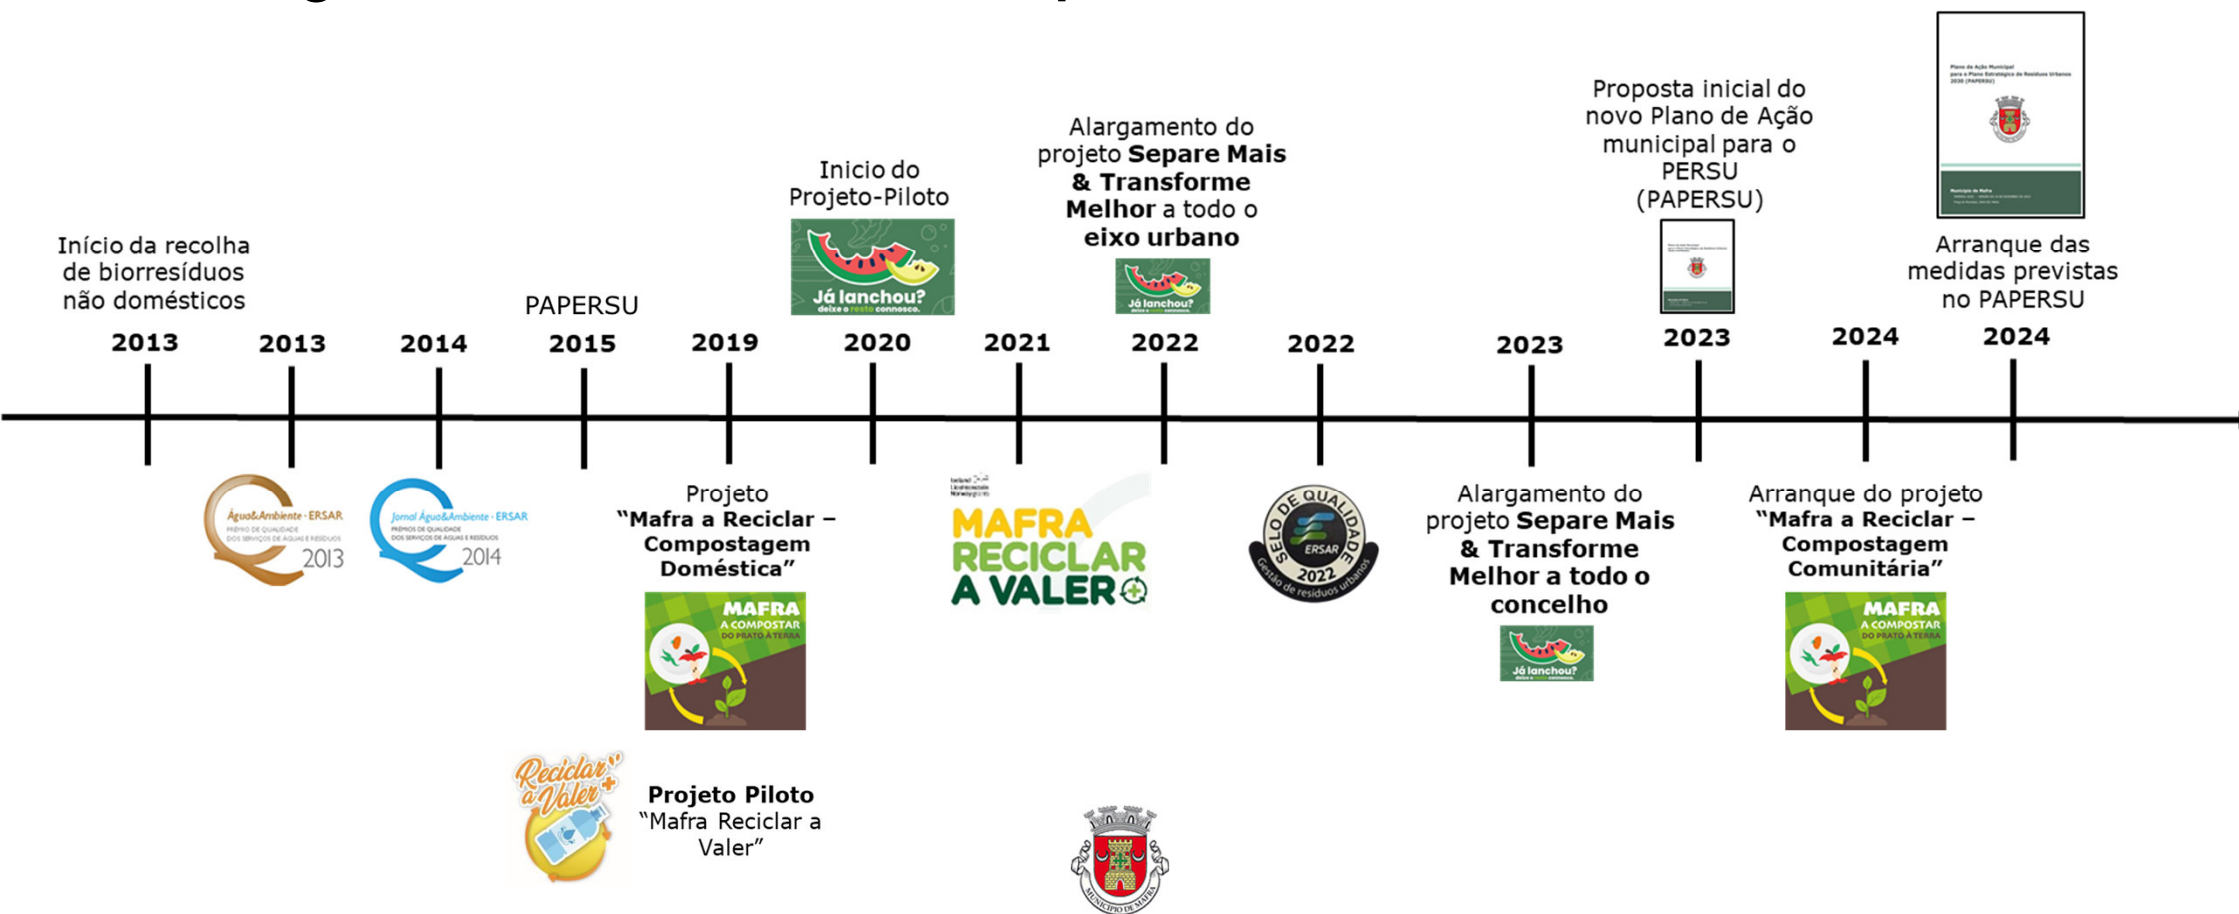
Início da recolha de biorresíduos não domésticos

PAPERSU

Inicio do Projeto-Piloto

Já lanchou? deixe o resto connosco.

Alargamento do projeto **Separe Mais & Transforme Melhor** a todo o **eixo urbano**

Já lanchou? deixe o resto connosco.

Proposta inicial do novo Plano de Ação municipal para o PERSU (PAPERSU)

Plano de Ação Municipal para o Plano Estratégico de Resíduos Urbanos 2030 (PAPERSU)

Município de Mafra

Arranque das medidas previstas no PAPERSU

2013 2013 2014 2015 2019 2020 2021 2022 2022 2023 2023 2024 2024

Água&Ambiente · ERSAR PRÉMIO DE QUALIDADE DOS SERVIÇOS DE ÁGUAS E RESÍDUOS 2013

Jornal Água&Ambiente · ERSAR PRÉMIOS DE QUALIDADE DOS SERVIÇOS DE ÁGUAS E RESÍDUOS 2014

Projeto "Mafra a Reciclar – Compostagem Doméstica"

MAFRA A COMPOSTAR DO PRATO À TERRA

Reciclar a Valer

**Projeto Piloto** "Mafra Reciclar a Valer"

MAFRA RECICLAR A VALER

Iceland Liechtenstein Norway grants

SELO DE QUALIDADE ERSAR 2022 Gestão de resíduos urbanos

MUNICÍPIO DE MAFRA

Alargamento do projeto **Separe Mais & Transforme Melhor a todo o concelho**

Já lanchou? deixe o resto connosco.

Arranque do projeto **"Mafra a Reciclar – Compostagem Comunitária"**

MAFRA A COMPOSTAR DO PRATO À TERRA